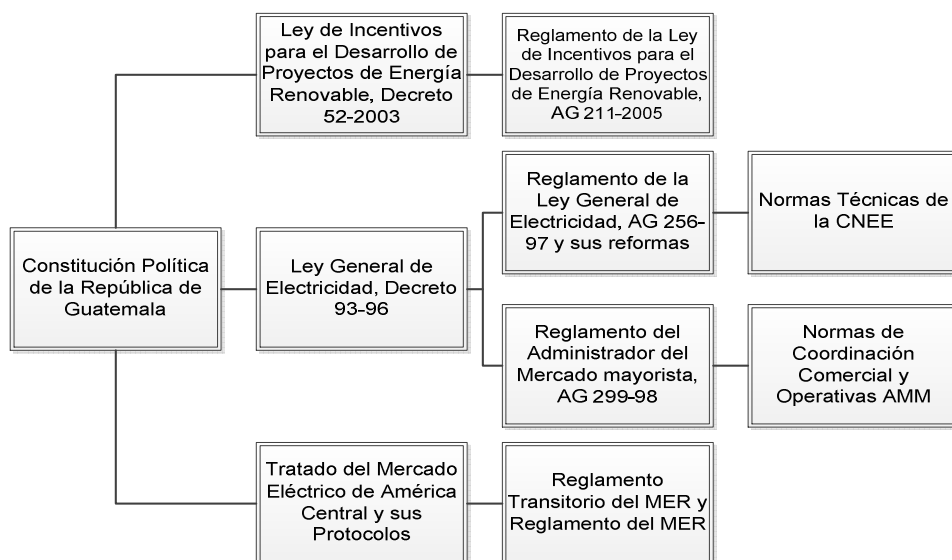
Constitución Política de la República de Guatemala

Ley de Incentivos para el Desarrollo de Proyectos de Energía Renovable, Decreto 52-2003

Reglamento de la Ley de Incentivos para el Desarrollo de Proyectos de Energía Renovable, AG 211-2005

Ley General de Electricidad, Decreto 93-96

Reglamento de la Ley General de Electricidad, AG 256-97 y sus reformas

Normas Técnicas de la CNEE

Reglamento del Administrador del Mercado mayorista, AG 299-98

Normas de Coordinación Comercial y Operativas AMM

Tratado del Mercado Eléctrico de América Central y sus Protocolos

Reglamento Transitorio del MER y Reglamento del MER